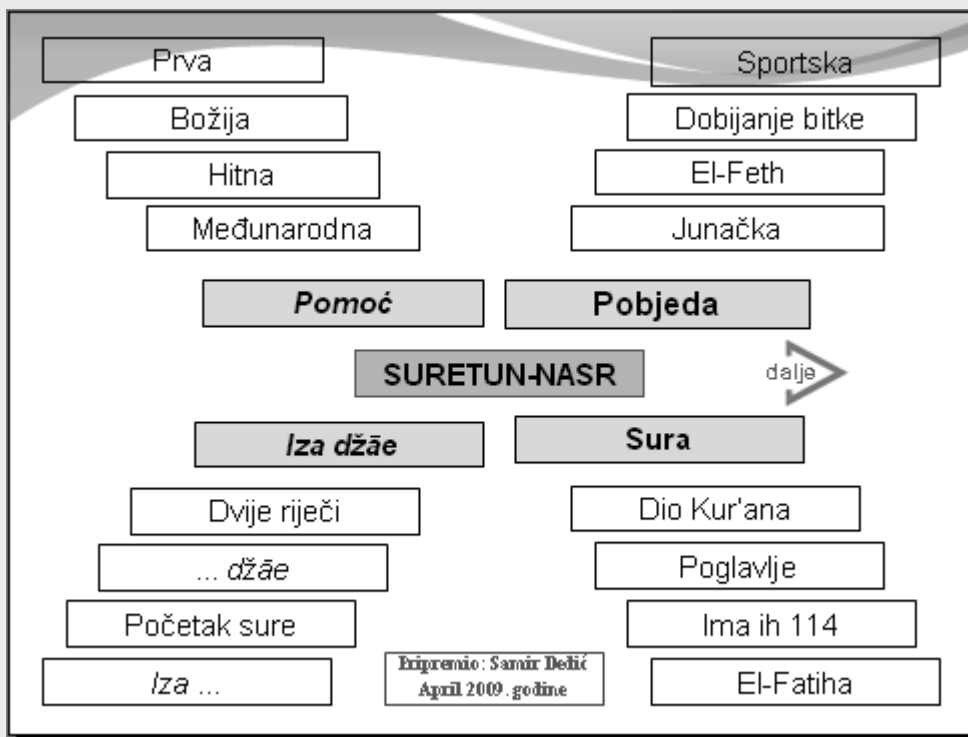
Prva

Sportska

Božija

Dobijanje bitke

Hitna

El-Feth

Međunarodna

Junačka

*Pomoć*

**Pobjeda**

**SURETUN-NASR**

dalje

*Iza džāe*

**Sura**

Dvije riječi

Dio Kur'ana

*... džāe*

Poglavlje

Početak sure

Ima ih 114

*Iza ...*

Pripremio: Samir Delić
April 2009. godine

El-Fatiha